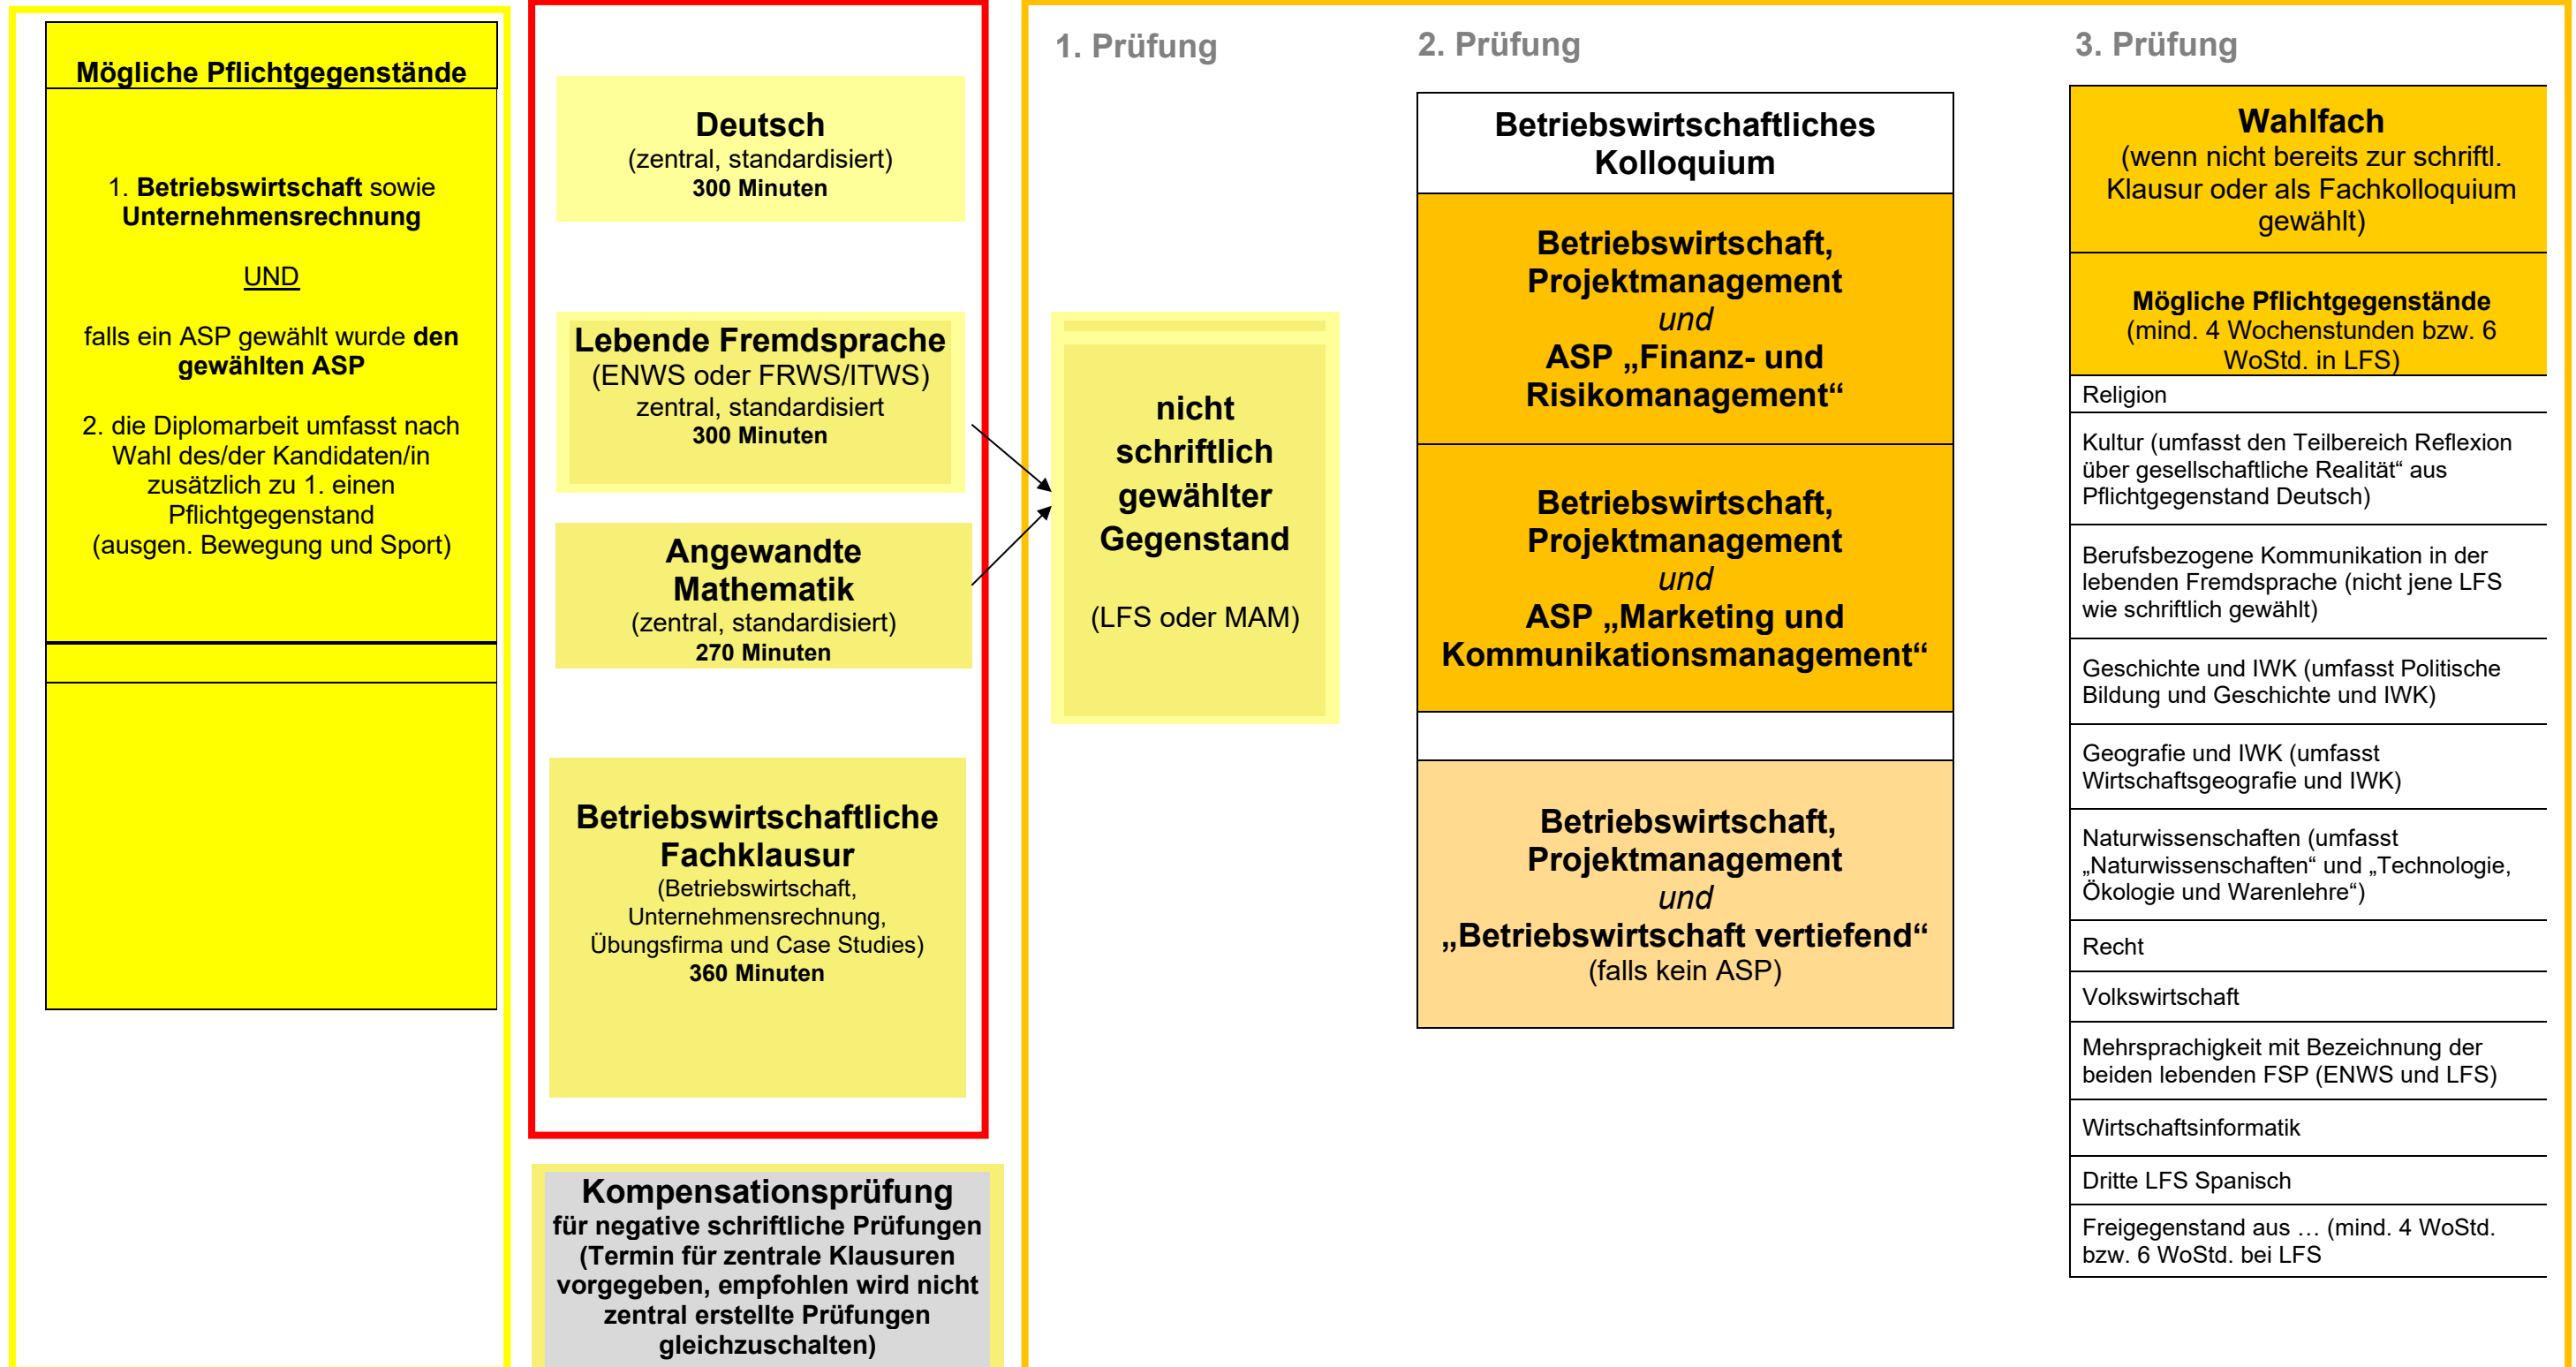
Mögliche Pflichtgegenstände

1. Betriebswirtschaft sowie Unternehmensrechnung

UND

falls ein ASP gewählt wurde den gewählten ASP

2. die Diplomarbeit umfasst nach Wahl des/der Kandidaten/in zusätzlich zu 1. einen Pflichtgegenstand (ausgen. Bewegung und Sport)

Deutsch
(zentral, standardisiert)
300 Minuten

Lebende Fremdsprache
(ENWS oder FRWS/ITWS)
zentral, standardisiert
300 Minuten

Angewandte Mathematik
(zentral, standardisiert)
270 Minuten

Betriebswirtschaftliche Fachklausur
(Betriebswirtschaft, Unternehmensrechnung, Übungsfirma und Case Studies)
360 Minuten

Kompensationsprüfung
für negative schriftliche Prüfungen (Termin für zentrale Klausuren vorgegeben, empfohlen wird nicht zentral erstellte Prüfungen gleichzuschalten)

1. Prüfung

nicht schriftlich gewählter Gegenstand

(LFS oder MAM)

2. Prüfung

Betriebswirtschaftliches Kolloquium

Betriebswirtschaft, Projektmanagement
und
ASP „Finanz- und Risikomanagement“

Betriebswirtschaft, Projektmanagement
und
ASP „Marketing und Kommunikationsmanagement“

Betriebswirtschaft, Projektmanagement
und
„Betriebswirtschaft vertiefend“
(falls kein ASP)

3. Prüfung

Wahlfach
(wenn nicht bereits zur schriftl. Klausur oder als Fachkolloquium gewählt)

Mögliche Pflichtgegenstände
(mind. 4 Wochenstunden bzw. 6 WoStd. in LFS)

Religion

Kultur (umfasst den Teilbereich Reflexion über gesellschaftliche Realität“ aus Pflichtgegenstand Deutsch)

Berufsbezogene Kommunikation in der lebenden Fremdsprache (nicht jene LFS wie schriftlich gewählt)

Geschichte und IWK (umfasst Politische Bildung und Geschichte und IWK)

Geografie und IWK (umfasst Wirtschaftsgeografie und IWK)

Naturwissenschaften (umfasst „Naturwissenschaften“ und „Technologie, Ökologie und Warenlehre“)

Recht

Volkswirtschaft

Mehrsprachigkeit mit Bezeichnung der beiden lebenden FSP (ENWS und LFS)

Wirtschaftsinformatik

Dritte LFS Spanisch

Freigegenstand aus … (mind. 4 WoStd. bzw. 6 WoStd. bei LFS